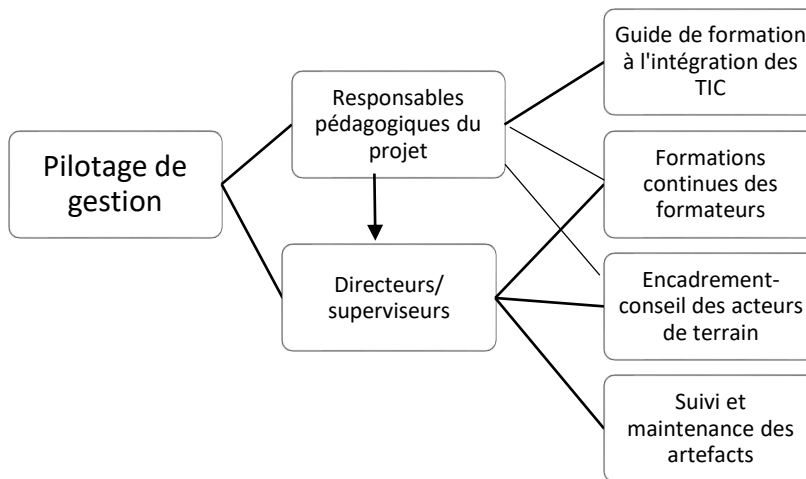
Pilotage de gestion

Responsables pédagogiques du projet

Directeurs/ superviseurs

Guide de formation à l'intégration des TIC

Formations continues des formateurs

Encadrement-conseil des acteurs de terrain

Suivi et maintenance des artefacts